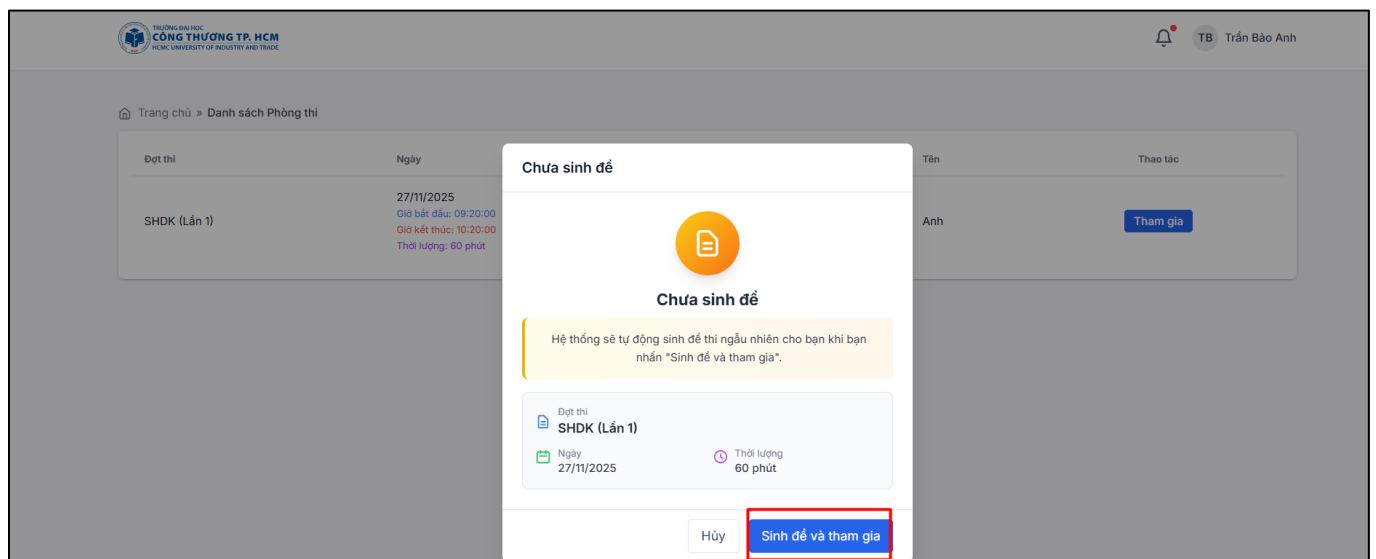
TRƯỜNG ĐẠI HỌC
CÔNG THƯƠNG TP. HCM
HCMC UNIVERSITY OF INDUSTRY AND TRADE

TB Trần Bảo Anh

Trang chủ » Danh sách Phòng thi

| Đợt thi | Ngày | | Tên | Thao tác |
|---|---|---|---|---|
| SHDK (Lần 1) | 27/11/2025 Giờ bắt đầu: 09:20:00 Giờ kết thúc: 10:20:00 Thời lượng: 60 phút | | Anh | Tham gia |

Chưa sinh đề

Chưa sinh đề

Hệ thống sẽ tự động sinh đề thi ngẫu nhiên cho bạn khi bạn nhấn "Sinh đề và tham gia".

Đợt thi
SHDK (Lần 1)

Ngày
27/11/2025

Thời lượng
60 phút

Hủy

Sinh đề và tham gia